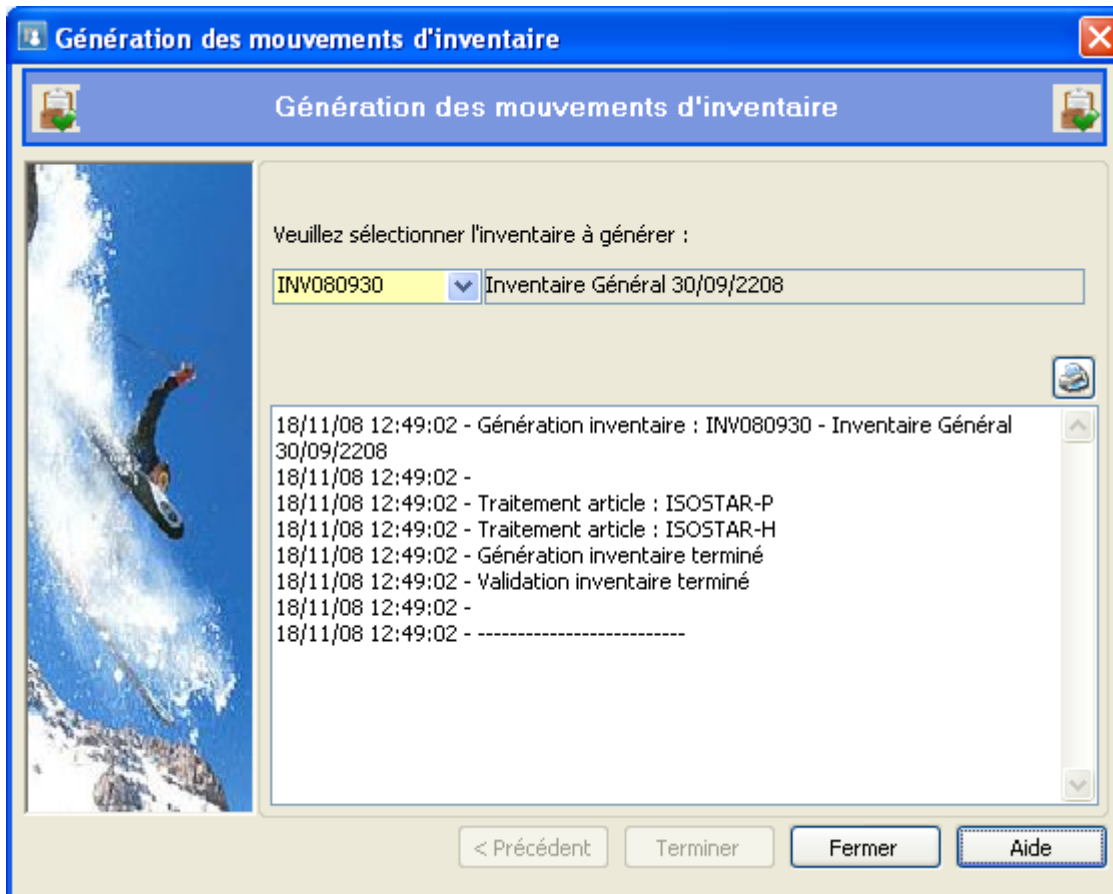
Génération des mouvements d'inventaire

Génération des mouvements d'inventaire

Veuillez sélectionner l'inventaire à générer :

INV080930 Inventaire Général 30/09/2208

18/11/08 12:49:02 - Génération inventaire : INV080930 - Inventaire Général 30/09/2208
18/11/08 12:49:02 -
18/11/08 12:49:02 - Traitement article : ISOSTAR-P
18/11/08 12:49:02 - Traitement article : ISOSTAR-H
18/11/08 12:49:02 - Génération inventaire terminé
18/11/08 12:49:02 - Validation inventaire terminé
18/11/08 12:49:02 -
18/11/08 12:49:02 - --------------------------

< Précédent Terminer Fermer Aide